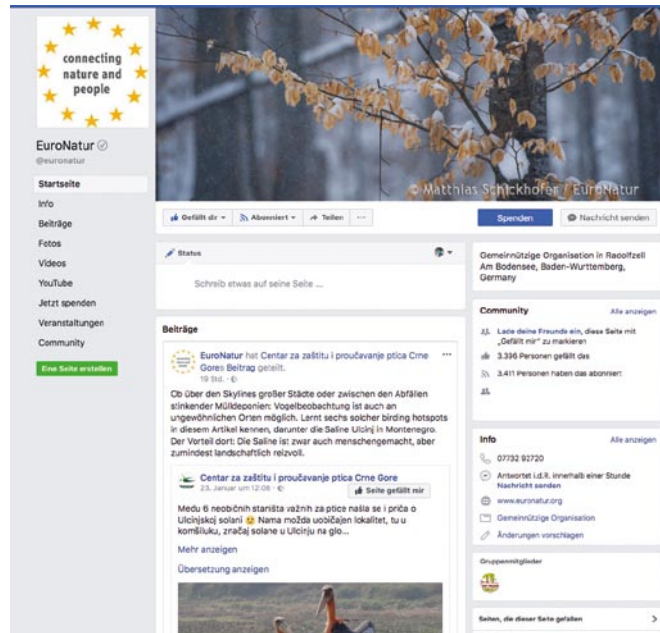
connecting nature and people

EuroNatur
@euronatur

Startseite
Info
Beiträge
Fotos
Videos
YouTube
Jetzt spenden
Veranstaltungen
Community

Eine Seite erstellen

© Matthias Schickhofer / EuroNatur

Gefällt dir ▾ Abonniert ▾ Teilen ···

Spenden
Nachricht senden

Status

Schreib etwas auf seine Seite ...

Gemeinnützige Organisation in Radolfzell Am Bodensee, Baden-Wurttemberg, Germany

Community
Alle anzeigen

Lade deine Freunde ein, diese Seite mit „Gefällt mir" zu markieren

3.396 Personen gefällt das

3.411 Personen haben das abonniert

Beiträge

EuroNatur hat Centar za zaštitu i proučavanje ptica Crne Gore s Beitrag geteilt.
19 Std. ·

Ob über den Skylines großer Städte oder zwischen den Abfällen stinkender Mülldeponien: Vogelbeobachtung ist auch an ungewöhnlichen Orten möglich. Lernt sechs solcher birding hotspots in diesem Artikel kennen, darunter die Saline Ulcinj in Montenegro. Der Vorteil dort: Die Saline ist zwar auch menschengemacht, aber zumindest landschaftlich reizvoll.

Centar za zaštitu i proučavanje ptica Crne Gore
23. Januar um 12:08 ·
Seite gefällt mir

Medu 6 neobičnih staništa važnih za ptice našla se i priča o Ulcinjskoj solani 😉 Nama možda uobičajen lokalitet, tu u komšiluku, značaj solane u Ulcinju na glo...

Mehr anzeigen

Übersetzung anzeigen

Info
Alle anzeigen

07732 92720

Antwortet i.d.R. innerhalb einer Stunde
Nachricht senden

www.euronatur.org

Gemeinnützige Organisation

Änderungen vorschlagen

Gruppenmitglieder

Seiten, die dieser Seite gefallen